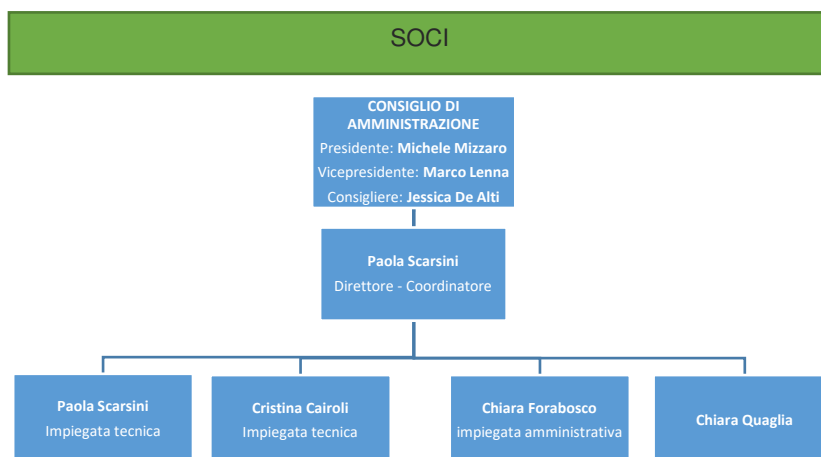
SOCI

CONSIGLIO DI AMMINISTRAZIONE
Presidente: Michele Mizzaro
Vicepresidente: Marco Lenna
Consigliere: Jessica De Alti

Paola Scarsini
Direttore - Coordinatore

Paola Scarsini
Impiegata tecnica

Cristina Cairoli
Impiegata tecnica

Chiara Forabosco
impiegata amministrativa

Chiara Quaglia